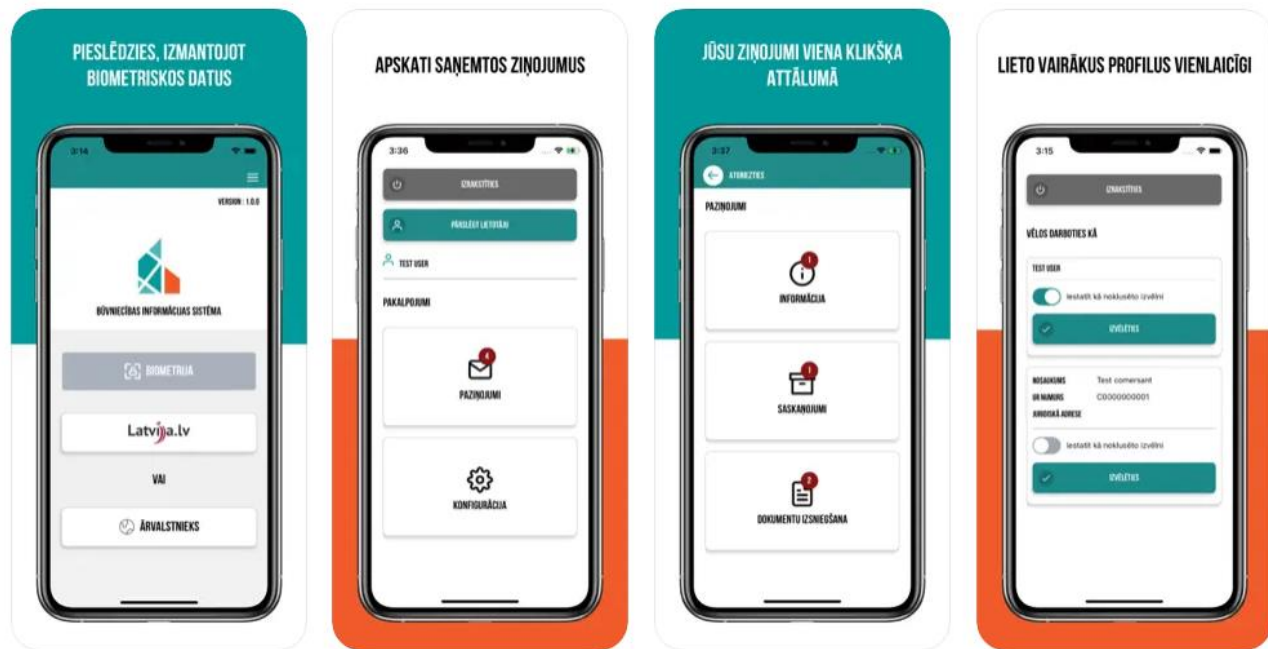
PIESLĒDZIES, IZMANTOJOT BIOMETRISKOS DATUS

3:14

VERSION : 1.0.0

BŪVNIECĪBAS INFORMĀCIJAS SISTĒMA

BIOMETRIJA

Latvija.lv

VAI

ĀRVALSTNIEKS

APSKATI SAŅEMTOS ZIŅOJUMUS

3:36

IZRAKSTĪTIES

PĀRSLĒGT LIETOTĀJU

TEST USER

PAKALPOJUMI

4

PAZIŅOJUMI

KONFIGURĀCIJA

JŪSU ZIŅOJUMI VIENA KLIKŠĶA ATTĀLUMĀ

3:37

ATGRIEZTIES

PAZIŅOJUMI

1

INFORMĀCIJA

1

SASKAŅOJUMI

2

DOKUMENTU IZSNIEGŠANA

LIETO VAIRĀKUS PROFILUS VIENLAICĪGI

3:15

IZRAKSTĪTIES

VĒLOS DARBOTIES KĀ

TEST USER

Iestatīt kā noklusēto izvēlni

IZVĒLĒTIES

NOSAUKUMS Test comersant

UR NUMURS C0000000001

JURIDISKĀ ADRESE

Iestatīt kā noklusēto izvēlni

IZVĒLĒTIES